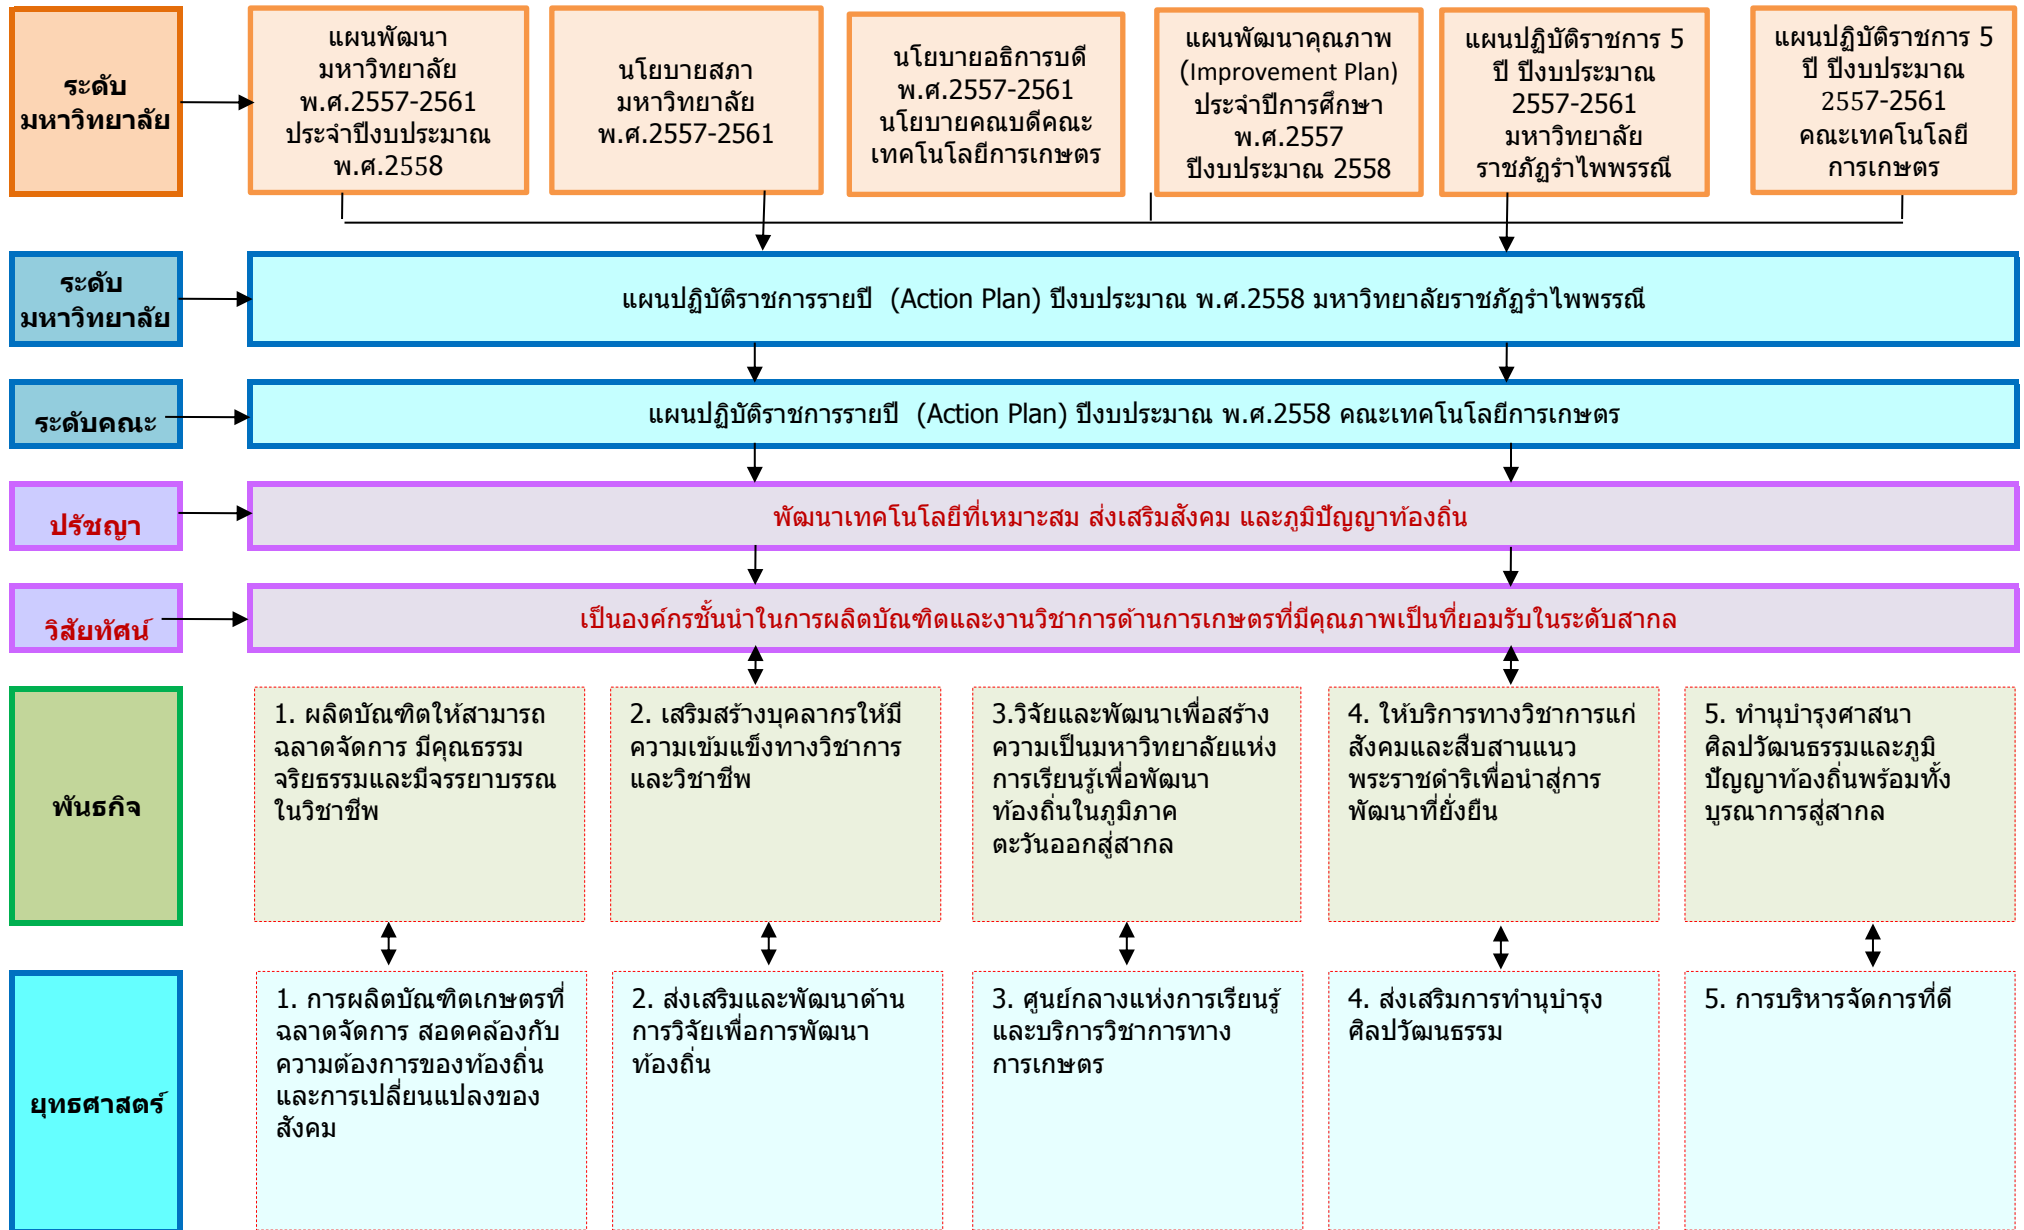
ระดับมหาวิทยาลัย

แผนพัฒนามหาวิทยาลัย พ.ศ.2557-2561 ประจำปีงบประมาณ พ.ศ.2558

นโยบายสภามหาวิทยาลัย พ.ศ.2557-2561

นโยบายอธิการบดี พ.ศ.2557-2561 นโยบายคณบดีคณะเทคโนโลยีการเกษตร

แผนพัฒนาคุณภาพ (Improvement Plan) ประจำปีการศึกษา พ.ศ.2557 ปีงบประมาณ 2558

แผนปฏิบัติราชการ 5 ปี ปีงบประมาณ 2557-2561 มหาวิทยาลัยราชภัฏรำไพพรรณี

แผนปฏิบัติราชการ 5 ปี ปีงบประมาณ 2557-2561 คณะเทคโนโลยีการเกษตร

ระดับมหาวิทยาลัย

แผนปฏิบัติราชการรายปี (Action Plan) ปีงบประมาณ พ.ศ.2558 มหาวิทยาลัยราชภัฏรำไพพรรณี

ระดับคณะ

แผนปฏิบัติราชการรายปี (Action Plan) ปีงบประมาณ พ.ศ.2558 คณะเทคโนโลยีการเกษตร

ปรัชญา

พัฒนาเทคโนโลยีที่เหมาะสม ส่งเสริมสังคม และภูมิปัญญาท้องถิ่น

วิสัยทัศน์

เป็นองค์กรชั้นนำในการผลิตบัณฑิตและงานวิชาการด้านการเกษตรที่มีคุณภาพเป็นที่ยอมรับในระดับสากล

พันธกิจ

1. ผลิตบัณฑิตให้สามารถ ฉลาดจัดการ มีคุณธรรม จริยธรรมและมีจรรยาบรรณในวิชาชีพ

2. เสริมสร้างบุคลากรให้มีความเข้มแข็งทางวิชาการและวิชาชีพ

3.วิจัยและพัฒนาเพื่อสร้างความเป็นมหาวิทยาลัยแห่งการเรียนรู้เพื่อพัฒนาท้องถิ่นในภูมิภาคตะวันออกสู่สากล

4. ให้บริการทางวิชาการแก่สังคมและสืบสานแนวพระราชดำริเพื่อนำสู่การพัฒนาที่ยั่งยืน

5. ทำนุบำรุงศาสนา ศิลปวัฒนธรรมและภูมิปัญญาท้องถิ่นพร้อมทั้งบูรณาการสู่สากล

ยุทธศาสตร์

1. การผลิตบัณฑิตเกษตรที่ฉลาดจัดการ สอดคล้องกับความต้องการของท้องถิ่นและการเปลี่ยนแปลงของสังคม

2. ส่งเสริมและพัฒนาด้านการวิจัยเพื่อการพัฒนาท้องถิ่น

3. ศูนย์กลางแห่งการเรียนรู้และบริการวิชาการทางการเกษตร

4. ส่งเสริมการทำนุบำรุงศิลปวัฒนธรรม

5. การบริหารจัดการที่ดี